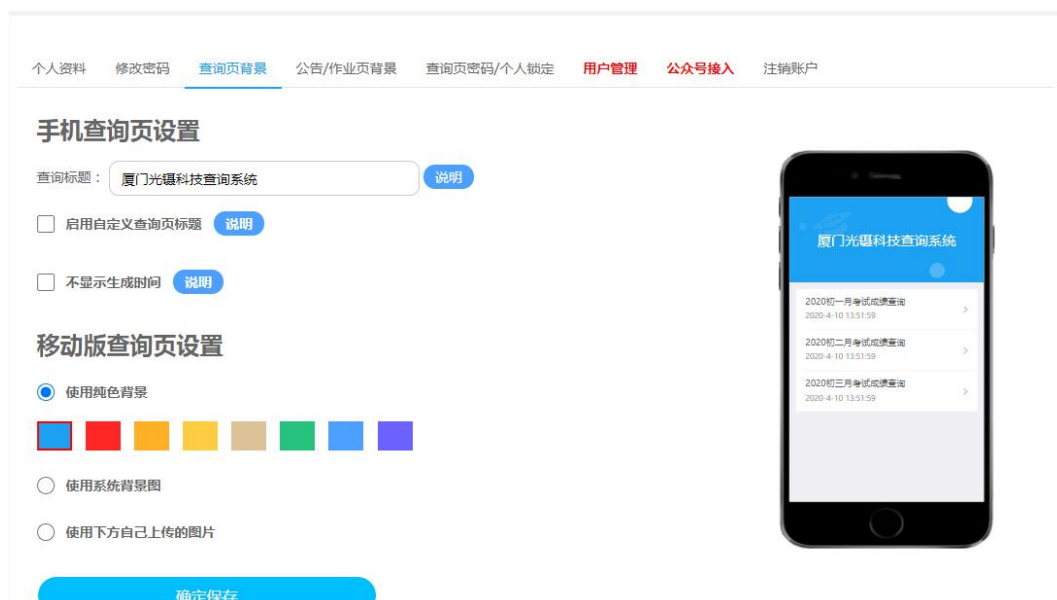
个人资料 修改密码 查询页背景 公告/作业页背景 查询页密码/个人锁定 用户管理 公众号接入 注销账户

手机查询页设置

查询标题： 厦门光碟科技查询系统 说明

启用自定义查询页标题 说明

不显示生成时间 说明

移动版查询页设置

使用纯色背景

使用系统背景图

使用下方自己上传的图片

确定保存

厦门光碟科技查询系统

2020初一月考试成绩查询
2020-4-10 13:51:59

2020初二月考试成绩查询
2020-4-10 13:51:59

2020初三月考试成绩查询
2020-4-10 13:51:59